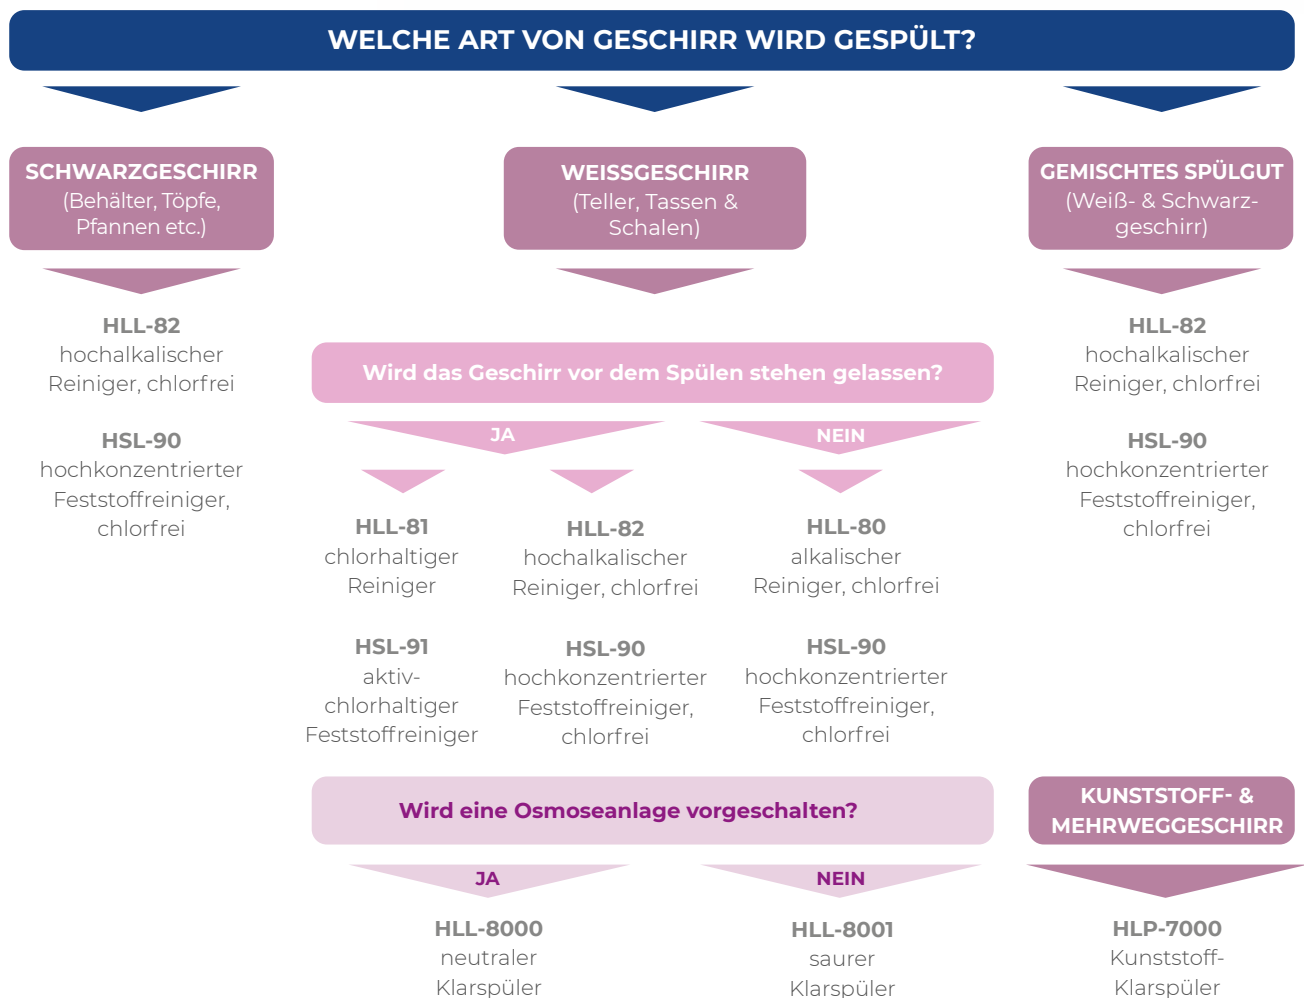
WELCHE ART VON GESCHIRR WIRD GESPÜLT?

SCHWARZGESCHIRR
(Behälter, Töpfe, Pfannen etc.)

WEISSGESCHIRR
(Teller, Tassen & Schalen)

GEMISCHTES SPÜLGUT
(Weiß- & Schwarzgeschirr)

HLL-82
hochalkalischer Reiniger, chlorfrei

HSL-90
hochkonzentrierter Feststoffreiniger, chlorfrei

Wird das Geschirr vor dem Spülen stehen gelassen?

JA

NEIN

HLL-81
chlorhaltiger Reiniger

HSL-91
aktivchlorhaltiger Feststoffreiniger

HLL-82
hochalkalischer Reiniger, chlorfrei

HSL-90
hochkonzentrierter Feststoffreiniger, chlorfrei

HLL-80
alkalischer Reiniger, chlorfrei

HSL-90
hochkonzentrierter Feststoffreiniger, chlorfrei

HLL-82
hochalkalischer Reiniger, chlorfrei

HSL-90
hochkonzentrierter Feststoffreiniger, chlorfrei

Wird eine Osmoseanlage vorgeschalten?

KUNSTSTOFF- & MEHRWEGGESCHIRR

JA

NEIN

HLL-8000
neutraler Klarspüler

HLL-8001
saurer Klarspüler

HLP-7000
Kunststoff-Klarspüler